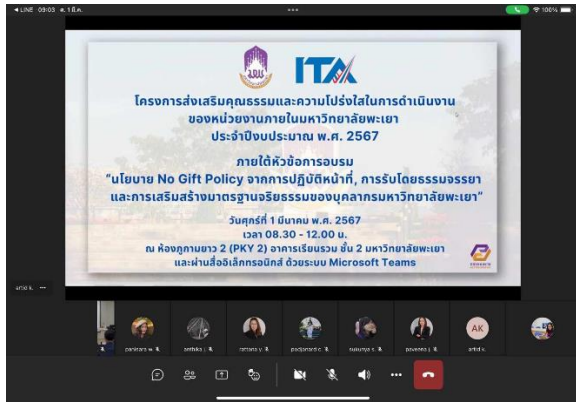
◂ LINE 09:03 ศ. 1 มี.ค.

100%

ITA

โครงการส่งเสริมคุณธรรมและความโปร่งใสในการดำเนินงาน ของหน่วยงานภายในมหาวิทยาลัยพะเยา ประจำปีงบประมาณ พ.ศ. 2567

ภายใต้หัวข้อการอบรม "นโยบาย No Gift Policy จากการปฏิบัติหน้าที่, การรับโดยธรรมจรรยา และการเสริมสร้างมาตรฐานจริยธรรมของบุคลากรมหาวิทยาลัยพะเยา"

วันศุกร์ที่ 1 มีนาคม พ.ศ. 2567
เวลา 08.30 - 12.00 น.
ณ ห้องภูกามยาว 2 (PKY 2) อาคารเรียนรวม ชั้น 2 มหาวิทยาลัยพะเยา
และผ่านสื่ออิเล็กทรอนิกส์ ด้วยระบบ Microsoft Teams

artd k.

panisara w. 夙

pathika j. 夙

rattana y. 夙

padpanad c. 夙

sukanya s. 夙

pavanee j. 夙

AK

artd k.